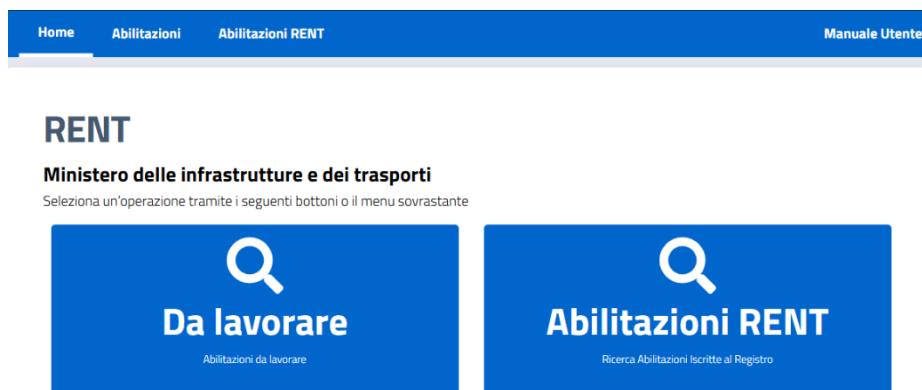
Home Abilitazioni Abilitazioni RENT Manuale Utente

RENT

Ministero delle infrastrutture e dei trasporti

Seleziona un'operazione tramite i seguenti bottoni o il menu sovrastante

Da lavorare

Abilitazioni da lavorare

Abilitazioni RENT

Ricerca Abilitazioni Iscritte al Registro